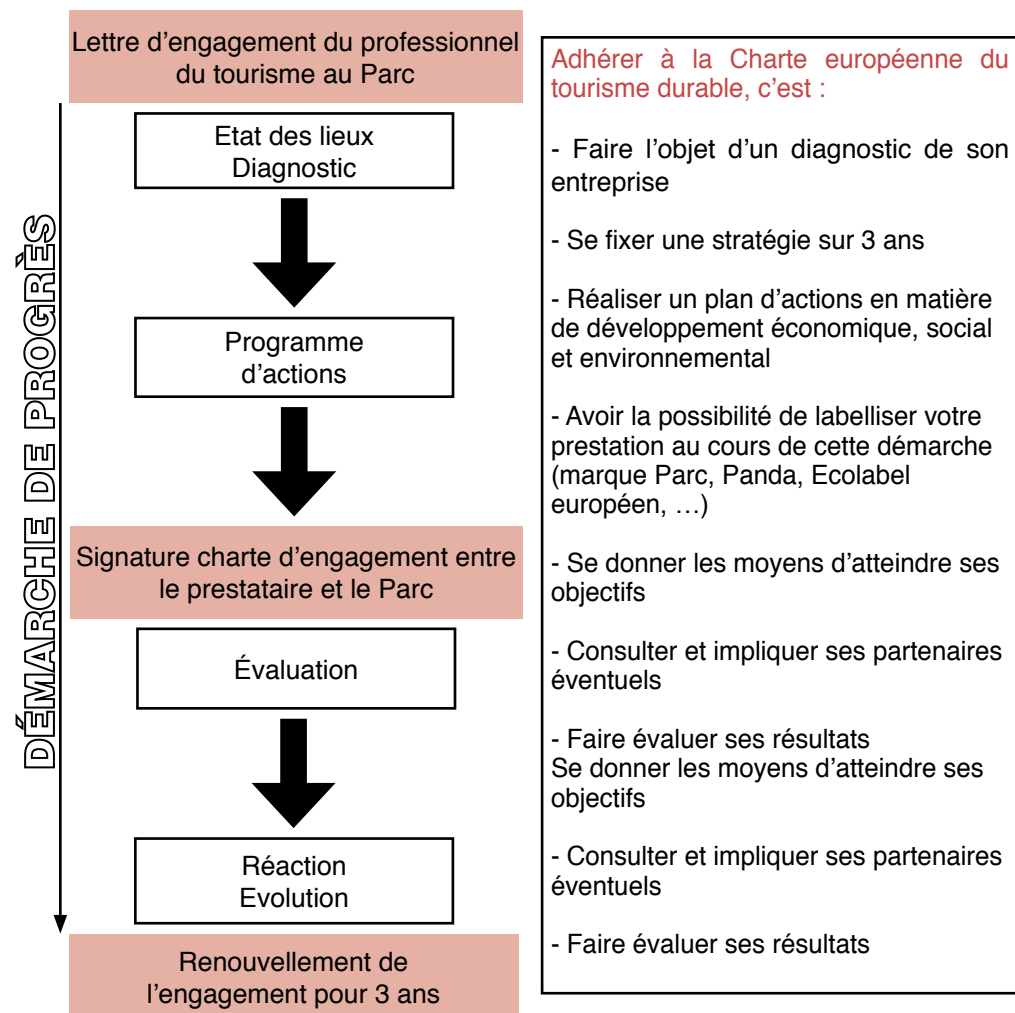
Lettre d'engagement du professionnel du tourisme au Parc

Etat des lieux
Diagnostic

Programme d'actions

Signature charte d'engagement entre le prestataire et le Parc

Évaluation

Réaction
Evolution

Renouvellement de l'engagement pour 3 ans

DÉMARCHE DE PROGRÈS

Adhérer à la Charte européenne du tourisme durable, c'est :

- Faire l'objet d'un diagnostic de son entreprise

- Se fixer une stratégie sur 3 ans

- Réaliser un plan d'actions en matière de développement économique, social et environnemental

- Avoir la possibilité de labelliser votre prestation au cours de cette démarche (marque Parc, Panda, Ecolabel européen, …)

- Se donner les moyens d'atteindre ses objectifs

- Consulter et impliquer ses partenaires éventuels

- Faire évaluer ses résultats
Se donner les moyens d'atteindre ses objectifs

- Consulter et impliquer ses partenaires éventuels

- Faire évaluer ses résultats